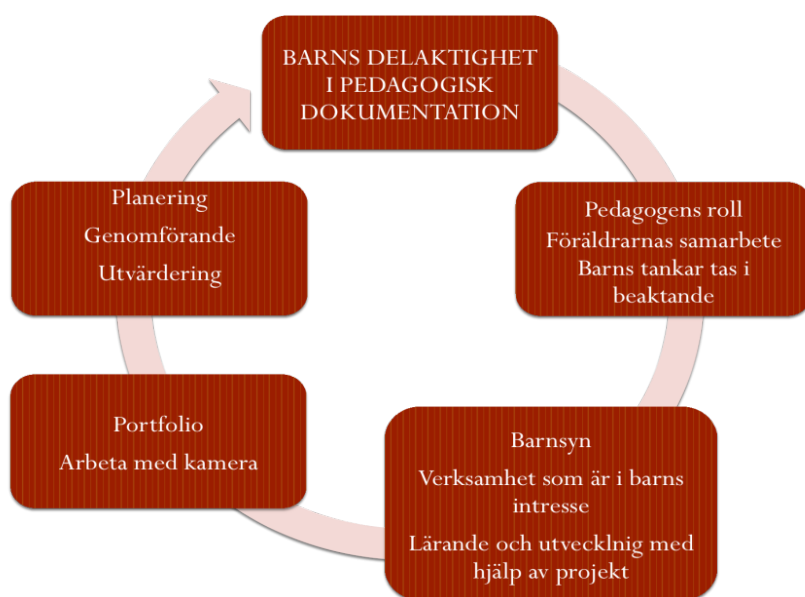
BARNS DELAKTIGHET I PEDAGOGISK DOKUMENTATION

Pedagogens roll
Föräldrarnas samarbete
Barns tankar tas i beaktande

Barnsyn
Verksamhet som är i barns intresse
Lärande och utvecklnig med hjälp av projekt

Portfolio
Arbeta med kamera

Planering
Genomförande
Utvärdering